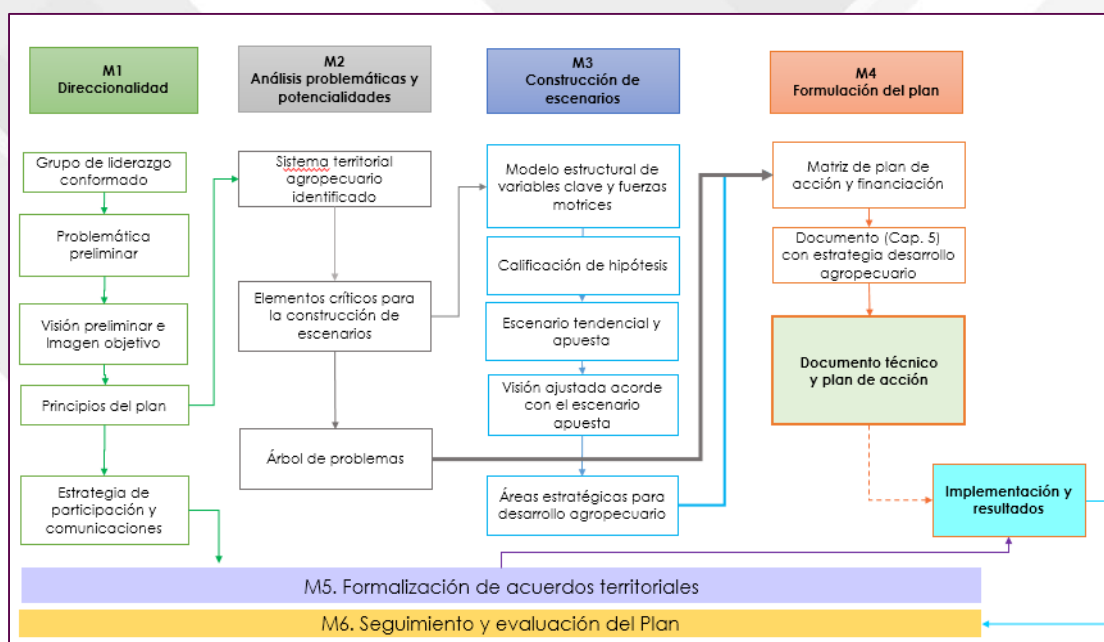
M1
Direccionalidad

M2
Análisis problemáticas y potencialidades

M3
Construcción de escenarios

M4
Formulación del plan

Grupo de liderazgo conformado

Problemática preliminar

Visión preliminar e Imagen objetivo

Principios del plan

Estrategia de participación y comunicaciones

Sistema territorial agropecuario identificado

Elementos críticos para la construcción de escenarios

Árbol de problemas

Modelo estructural de variables clave y fuerzas motrices

Calificación de hipótesis

Escenario tendencial y apuesta

Visión ajustada acorde con el escenario apuesta

Áreas estratégicas para desarrollo agropecuario

Matriz de plan de acción y financiación

Documento (Cap. 5) con estrategia desarrollo agropecuario

Documento técnico y plan de acción

Implementación y resultados

M5. Formalización de acuerdos territoriales

M6. Seguimiento y evaluación del Plan